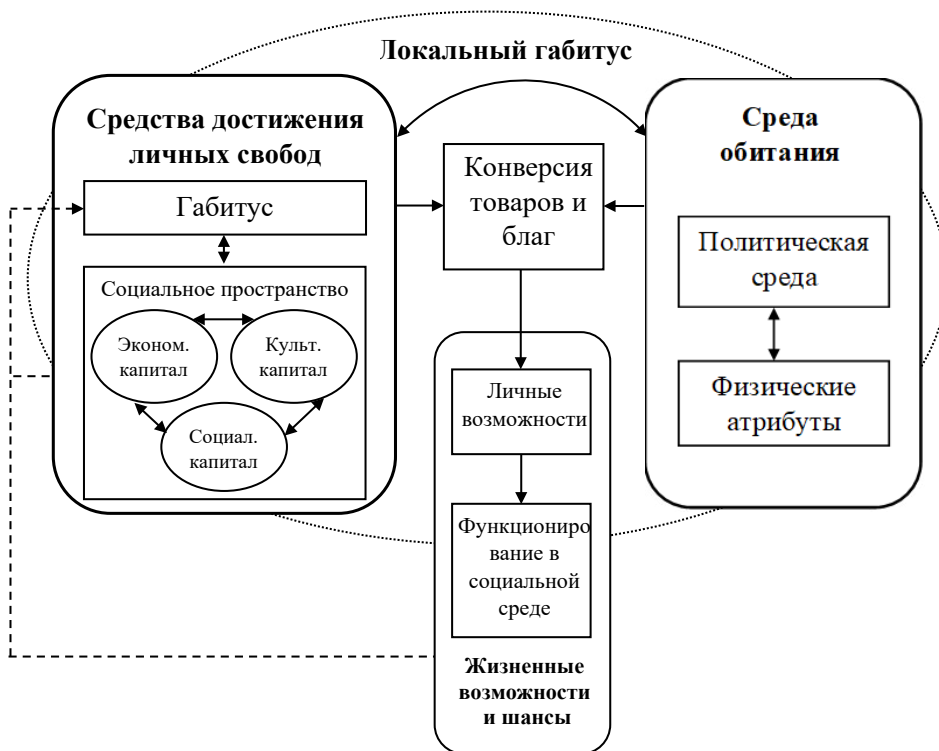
Локальный габитус

Средства достижения личных свобод

Габитус

Социальное пространство

Эконом. капитал

Культ. капитал

Социал. капитал

Конверсия товаров и благ

Среда обитания

Политическая среда

Физические атрибуты

Личные возможности

Функционирование в социальной среде

Жизненные возможности и шансы